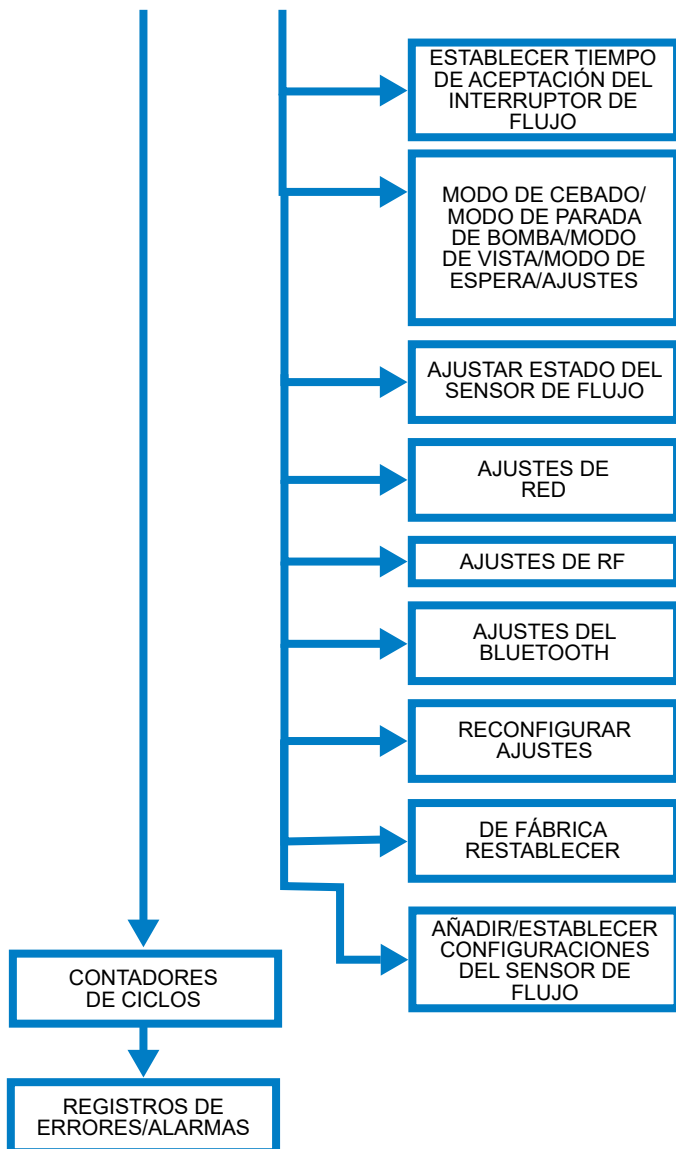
ESTABLECER TIEMPO DE ACEPTACIÓN DEL INTERRUPTOR DE FLUJO

MODO DE CEBADO/ MODO DE PARADA DE BOMBA/MODO DE VISTA/MODO DE ESPERA/AJUSTES

AJUSTAR ESTADO DEL SENSOR DE FLUJO

AJUSTES DE RED

AJUSTES DE RF

AJUSTES DEL BLUETOOTH

RECONFIGURAR AJUSTES

DE FÁBRICA RESTABLECER

AÑADIR/ESTABLECER CONFIGURACIONES DEL SENSOR DE FLUJO

CONTADORES DE CICLOS

REGISTROS DE ERRORES/ALARMAS